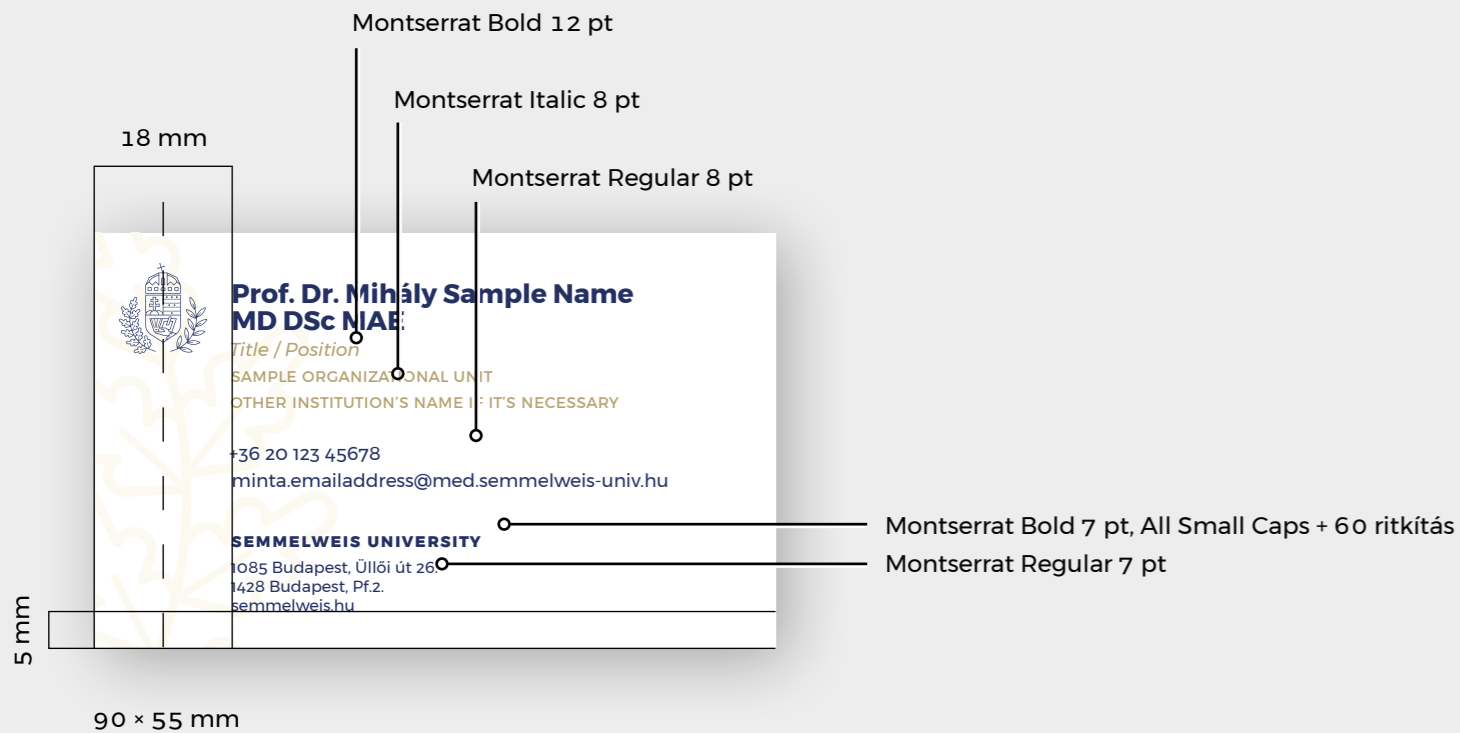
Montserrat Bold 12 pt

Montserrat Italic 8 pt

Montserrat Regular 8 pt

18 mm

Prof. Dr. Mihály Sample Name
MD DSc MAE

Title / Position

SAMPLE ORGANIZATIONAL UNIT
OTHER INSTITUTION'S NAME IF IT'S NECESSARY

+36 20 123 45678
minta.emailaddress@med.semmelweis-univ.hu

SEMMELWEIS UNIVERSITY
1085 Budapest, Üllői út 26.
1428 Budapest, Pf.2.
semmelweis.hu

Montserrat Bold 7 pt, All Small Caps + 60 ritkítás

Montserrat Regular 7 pt

5 mm

90 × 55 mm